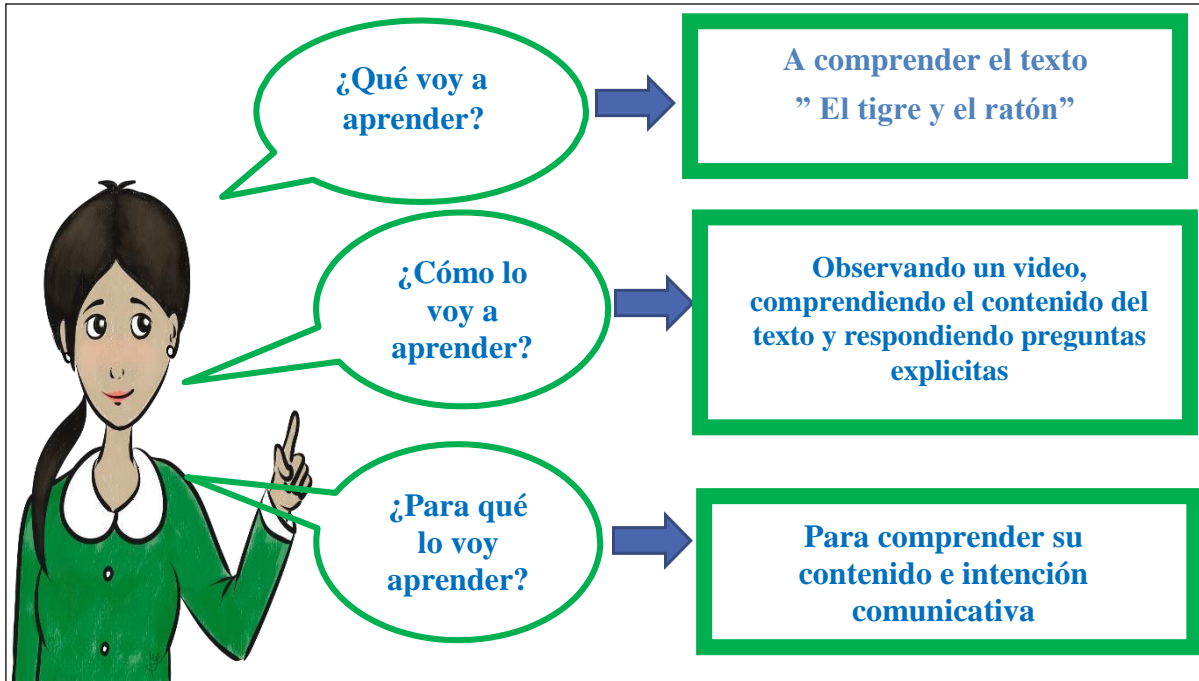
¿Qué voy a aprender?

A comprender el texto
” El tigre y el ratón”

¿Cómo lo voy a aprender?

Observando un video, comprendiendo el contenido del texto y respondiendo preguntas explicitas

¿Para qué lo voy aprender?

Para comprender su contenido e intención comunicativa